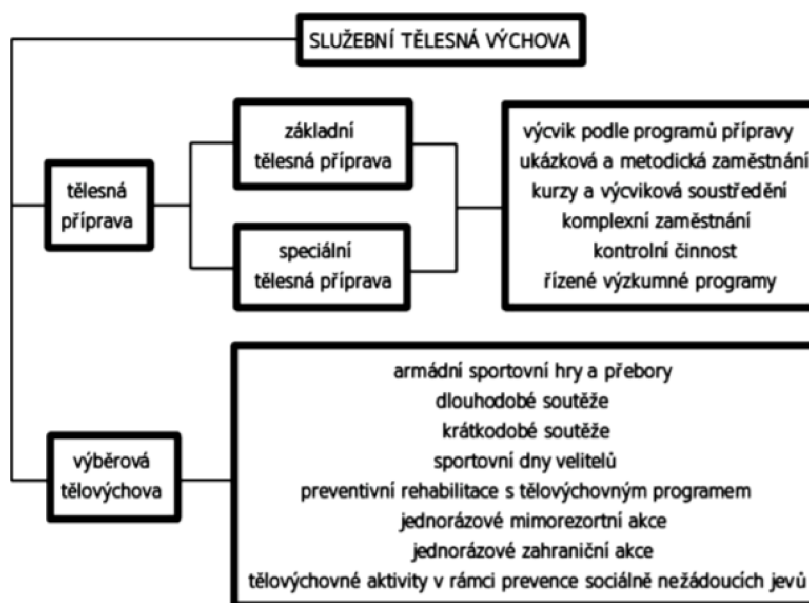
SLUŽEBNÍ TĚLESNÁ VÝCHOVA

tělesná příprava

základní tělesná příprava

speciální tělesná příprava

výcvik podle programů přípravy
ukázková a metodická zaměstnání
kurzy a výcviková soustředění
komplexní zaměstnání
kontrolní činnost
řízené výzkumné programy

výběrová tělovýchova

armádní sportovní hry a přebory
dlouhodobé soutěže
krátkodobé soutěže
sportovní dny velitelů
preventivní rehabilitace s tělovýchovným programem
jednorázové mimorezortní akce
jednorázové zahraniční akce
tělovýchovné aktivity v rámci prevence sociálně nežádoucích jevů